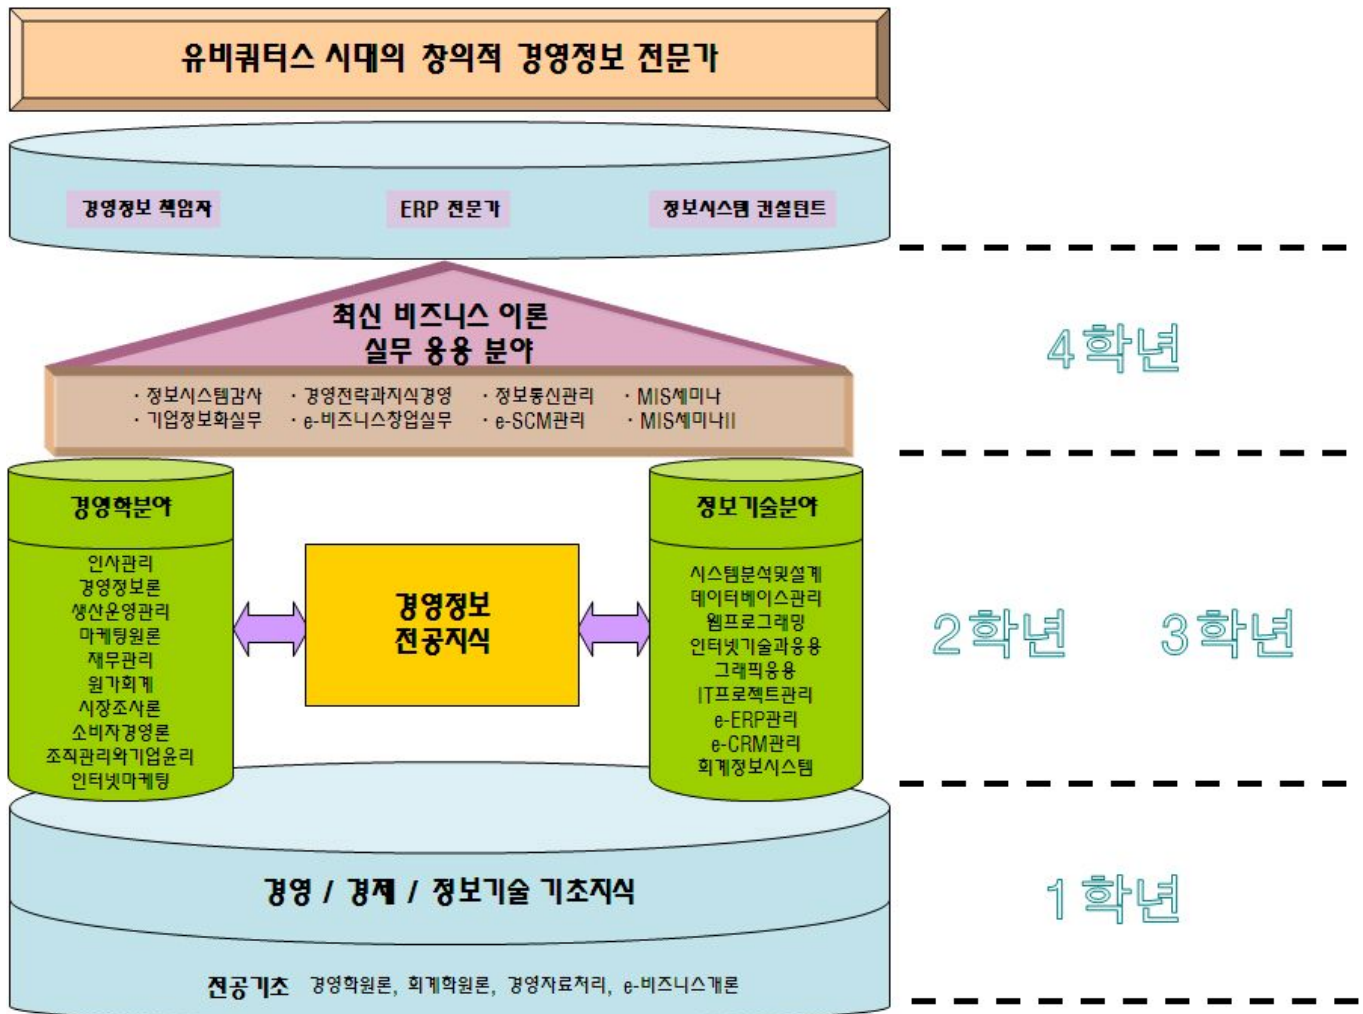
유비쿼터스 시대의 창의적 경영정보 전문가

경영정보 책임자

ERP 전문가

정보시스템 컨설턴트

4학년

최신 비즈니스 이론
실무 응용 분야

· 정보시스템감사
· 기업정보화실무

· 경영전략과지식경영
· e-비즈니스창업실무

· 정보통신관리
· e-SCM관리

· MIS세미나
· MIS세미나II

경영학분야

인사관리
경영정보론
생산운영관리
마케팅원론
재무관리
원가회계
시장조사론
소비자경영론
조직관리와기업윤리
인터넷마케팅

경영정보
전공지식

정보기술분야

시스템분석및설계
데이터베이스관리
웹프로그래밍
인터넷기술과응용
그래픽응용
IT프로젝트관리
e-ERP관리
e-CRM관리
회계정보시스템

2학년

3학년

경영 / 경제 / 정보기술 기초지식

1학년

전공기초 경영학원론, 회계학원론, 경영자료처리, e-비즈니스개론